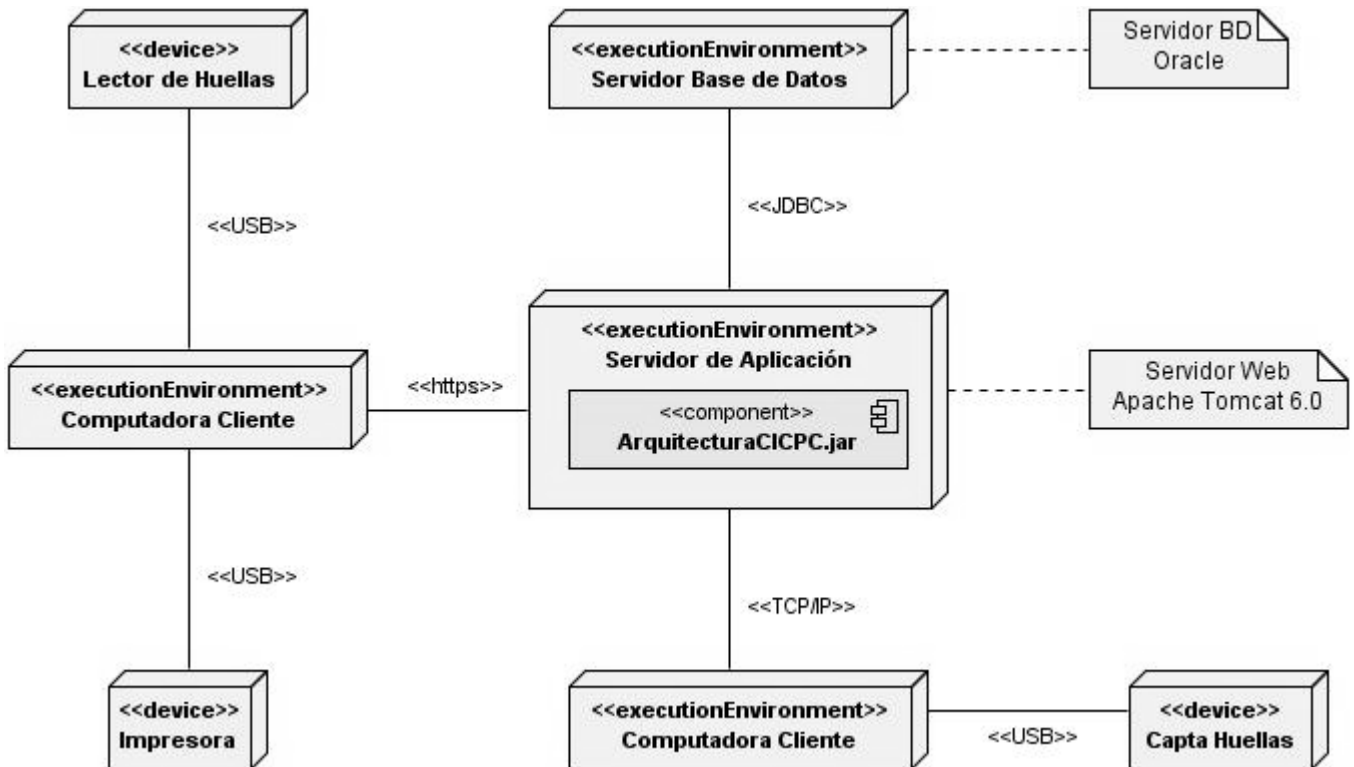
<<device>>
Lector de Huellas

<<executionEnvironment>>
Servidor Base de Datos

Servidor BD
Oracle

<<USB>>

<<JDBC>>

<<executionEnvironment>>
Computadora Cliente

<<https>>

<<executionEnvironment>>
Servidor de Aplicación

<<component>>
ArquitecturaCICPC.jar

Servidor Web
Apache Tomcat 6.0

<<USB>>

<<TCP/IP>>

<<device>>
Impresora

<<executionEnvironment>>
Computadora Cliente

<<USB>>

<<device>>
Capta Huellas